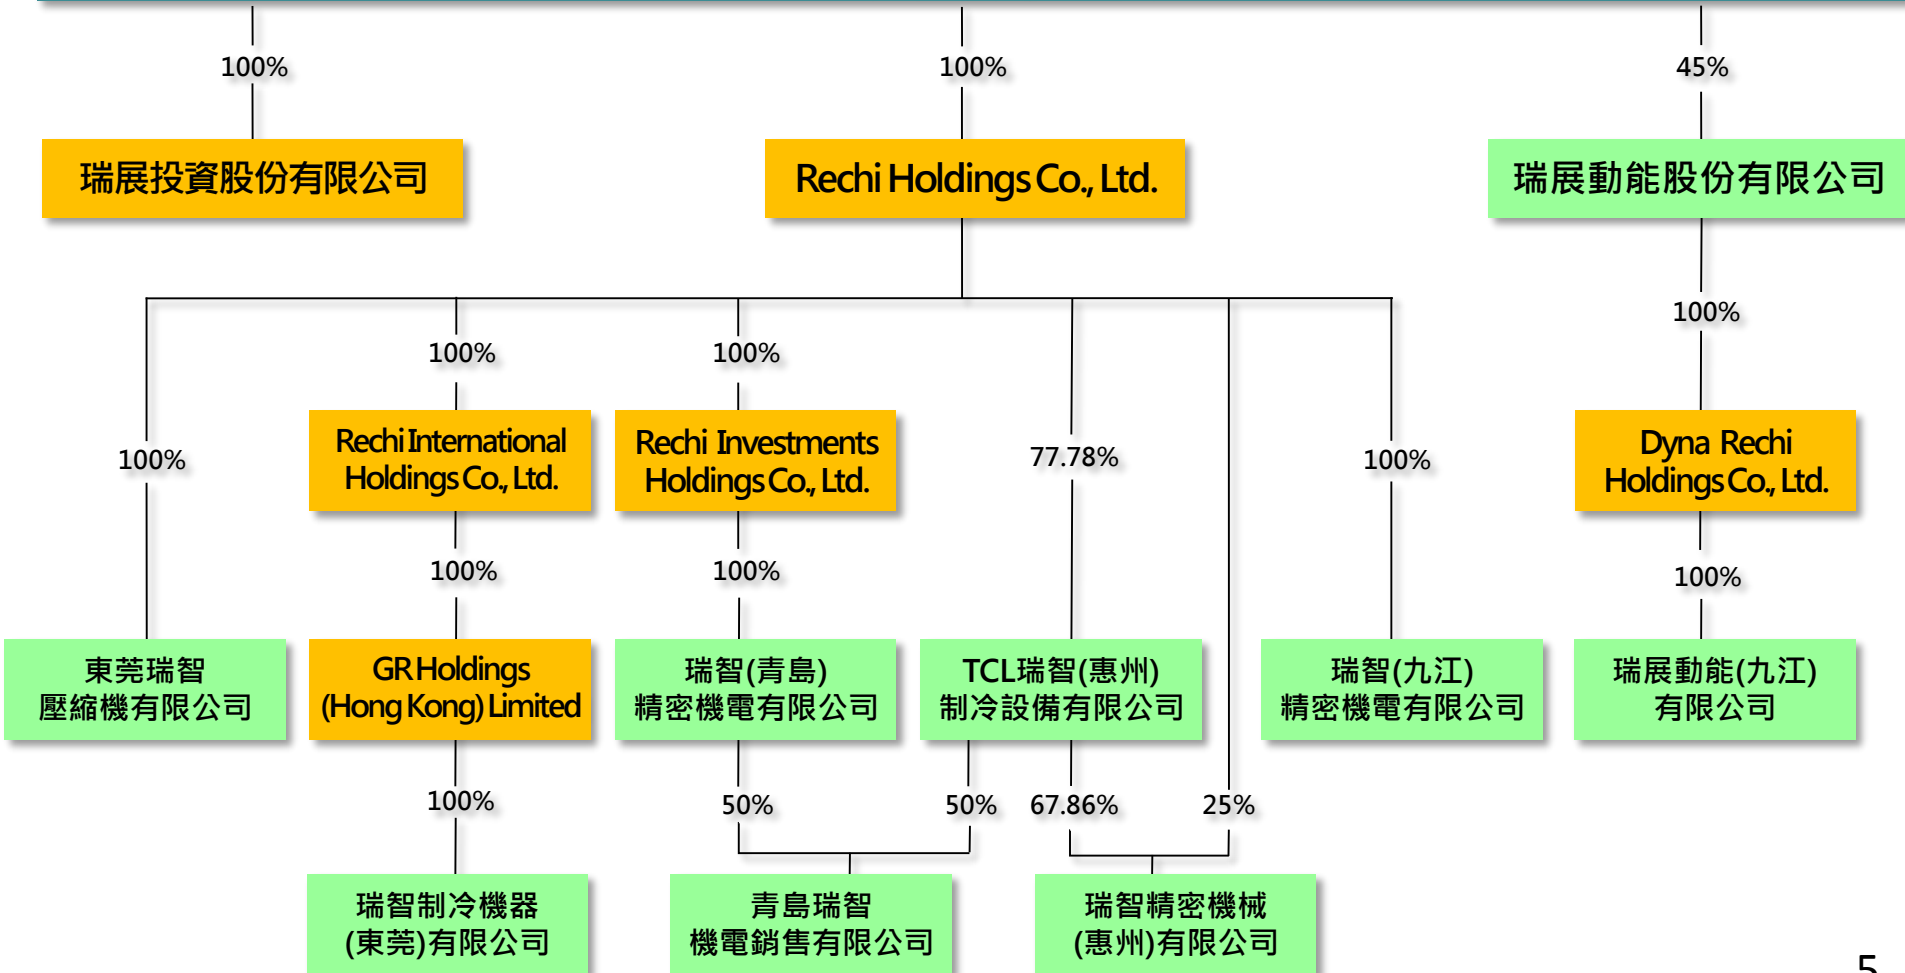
100%

100%

45%

瑞展投資股份有限公司

Rechi Holdings Co., Ltd.

瑞展動能股份有限公司

100%

100%

100%

Rechi International Holdings Co., Ltd.

Rechi Investments Holdings Co., Ltd.

100%

77.78%

100%

Dyna Rechi Holdings Co., Ltd.

100%

100%

100%

東莞瑞智 壓縮機有限公司

GR Holdings (Hong Kong) Limited

瑞智(青島) 精密機電有限公司

TCL瑞智(惠州) 制冷設備有限公司

瑞智(九江) 精密機電有限公司

瑞展動能(九江) 有限公司

100%

50%

50%

67.86%

25%

瑞智制冷機器 (東莞)有限公司

青島瑞智 機電銷售有限公司

瑞智精密機械 (惠州)有限公司

5